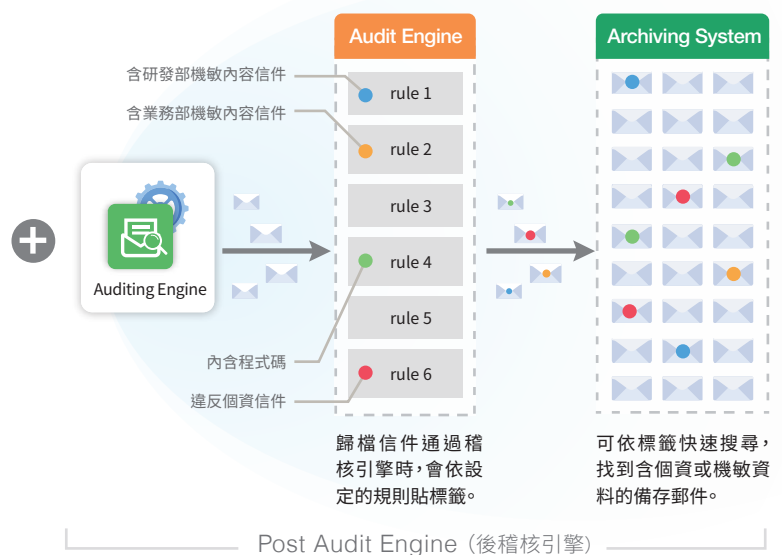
含研發部機敏內容信件

含業務部機敏內容信件

內含程式碼

違反個資信件

Auditing Engine

Audit Engine

rule 1

rule 2

rule 3

rule 4

rule 5

rule 6

歸檔信件通過稽核引擎時，會依設定的規則貼標籤。

Archiving System

可依標籤快速搜尋，找到含個資或機敏資料的備存郵件。

Post Audit Engine (後稽核引擎)